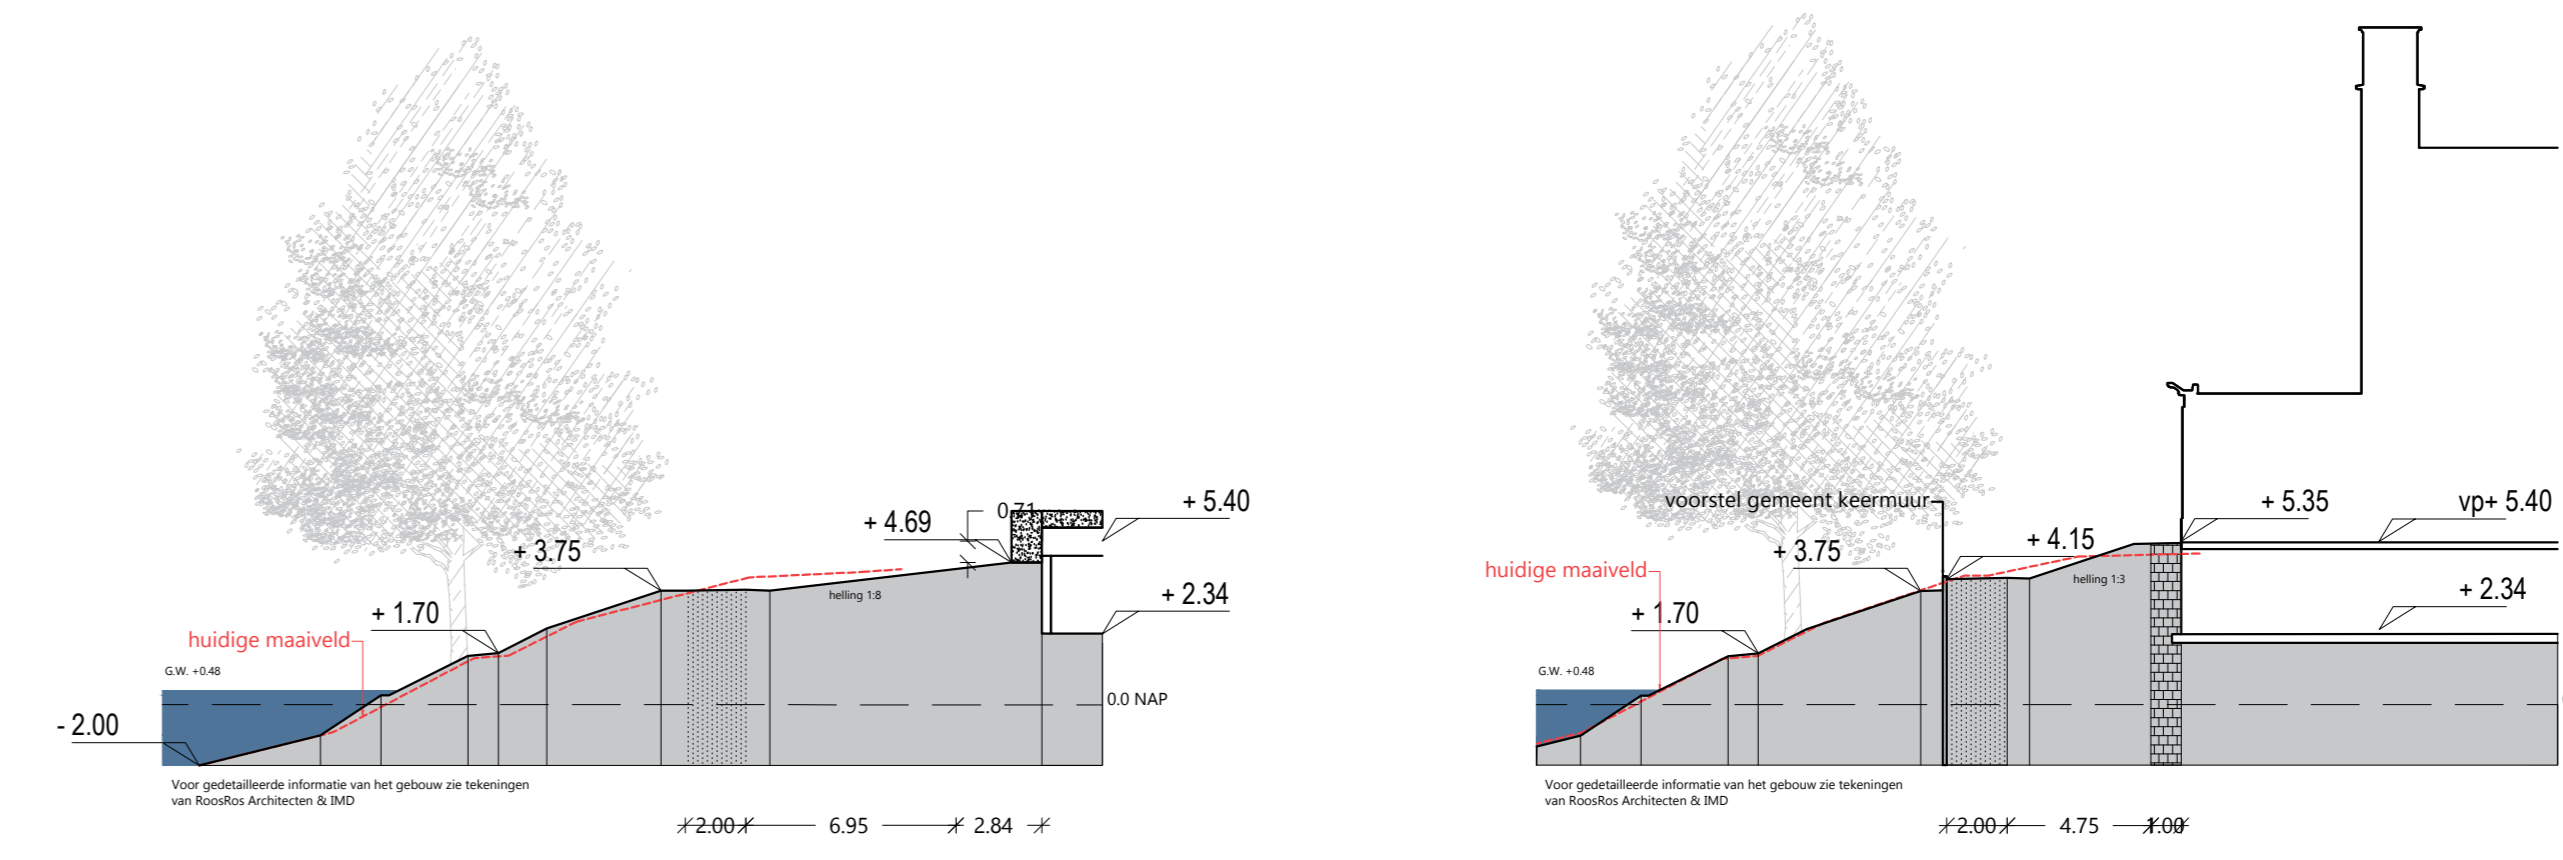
+ 4.69
0.71
+ 5.40
+ 3.75
+ 1.70
huidige maaiveld
helling 1:8
+ 2.34
G.W. +0.48
0.0 NAP
- 2.00
Voor gedetailleerde informatie van het gebouw zie tekeningen van RoosRos Architecten & IMD
2.00
6.95
2.84

voorstel gemeent keermuur
+ 4.15
+ 5.35
vp+ 5.40
+ 3.75
huidige maaiveld
helling 1:3
+ 1.70
+ 2.34
G.W. +0.48
Voor gedetailleerde informatie van het gebouw zie tekeningen van RoosRos Architecten & IMD
2.00
4.75
1.00